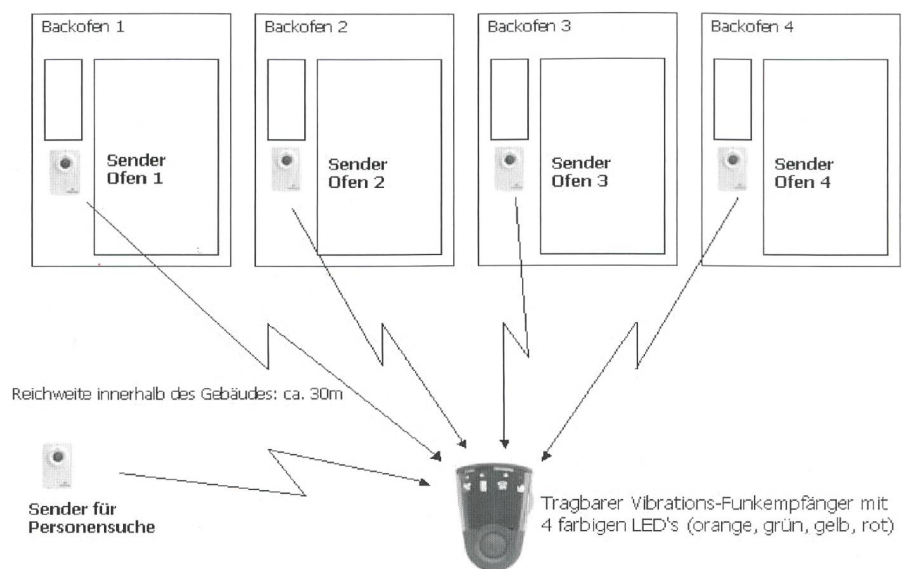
Backofen 1

Sender Ofen 1

Backofen 2

Sender Ofen 2

Backofen 3

Sender Ofen 3

Backofen 4

Sender Ofen 4

Reichweite innerhalb des Gebäudes: ca. 30m

Sender für Personensuche

Tragbarer Vibrations-Funkempfänger mit 4 farbigen LED's (orange, grün, gelb, rot)